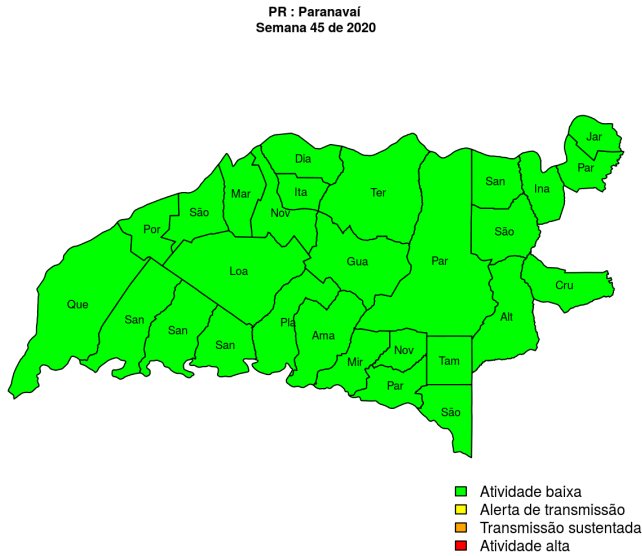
PR : Paranavaí
Semana 45 de 2020

Jar
Par
Dia
Mar
Ita
Ter
San
Ina
São
Nov
Por
São
Loa
Gua
Par
Cru
Que
San
San
Pla
Ama
Alt
Nov
Mir
Tam
San
Par
São

Atividade baixa
Alerta de transmissão
Transmissão sustentada
Atividade alta